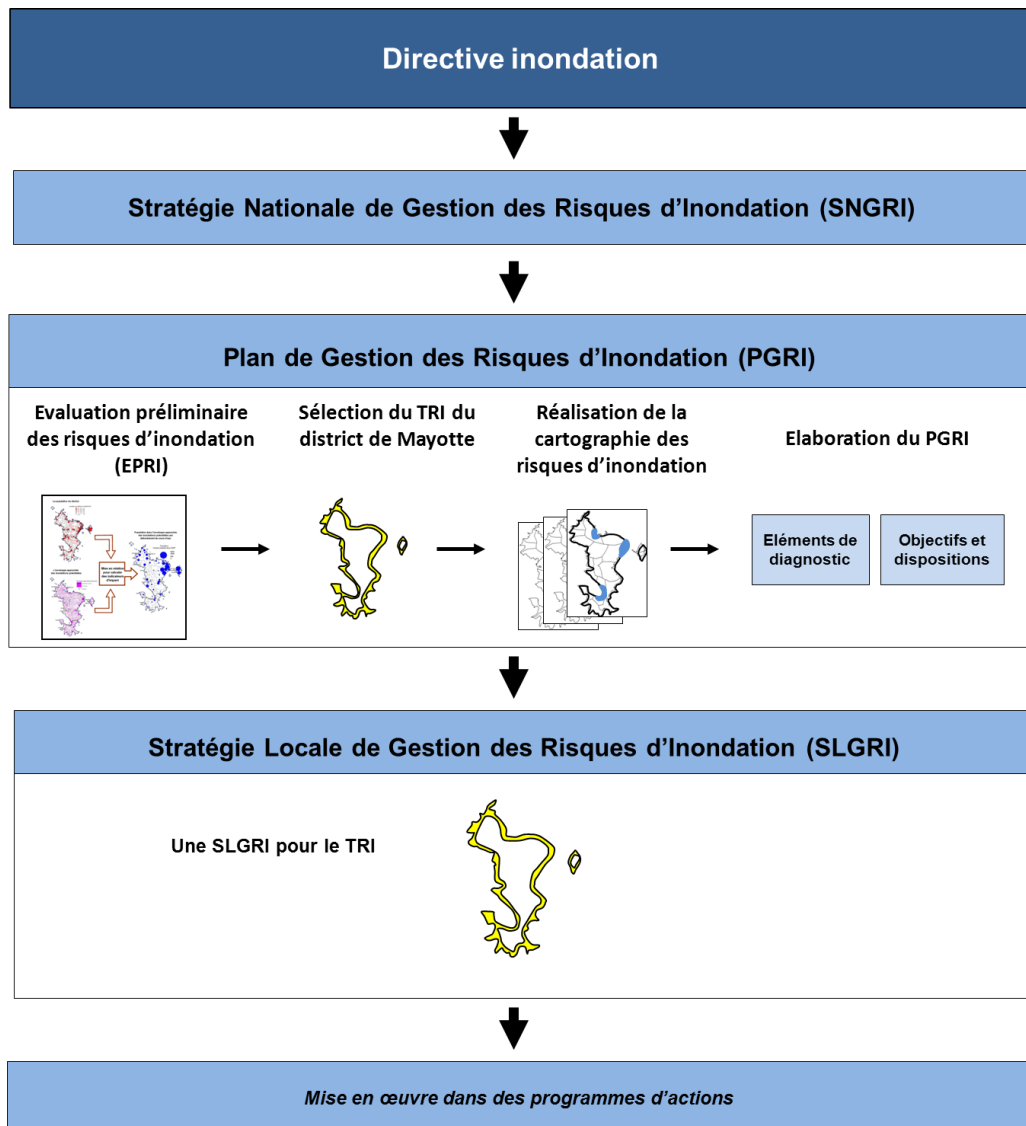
Directive inondation

Stratégie Nationale de Gestion des Risques d'Inondation (SNGRI)

Plan de Gestion des Risques d'Inondation (PGRI)

Evaluation préliminaire des risques d'inondation (EPRI)

Sélection du TRI du district de Mayotte

Réalisation de la cartographie des risques d'inondation

Elaboration du PGRI

Eléments de diagnostic

Objectifs et dispositions

Stratégie Locale de Gestion des Risques d'Inondation (SLGRI)

Une SLGRI pour le TRI

Mise en œuvre dans des programmes d'actions